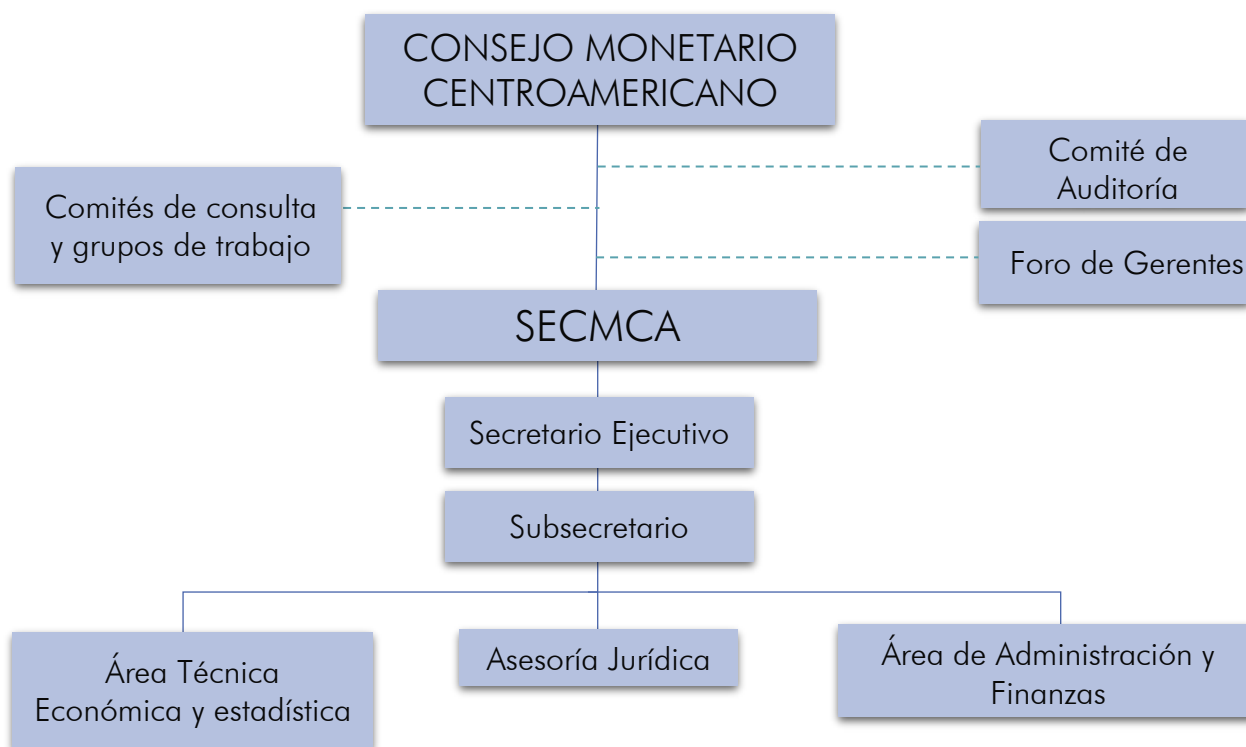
CONSEJO MONETARIO CENTROAMERICANO

Comités de consulta y grupos de trabajo

Comité de Auditoría

Foro de Gerentes

SECMCA

Secretario Ejecutivo

Subsecretario

Área Técnica Económica y estadística

Asesoría Jurídica

Área de Administración y Finanzas